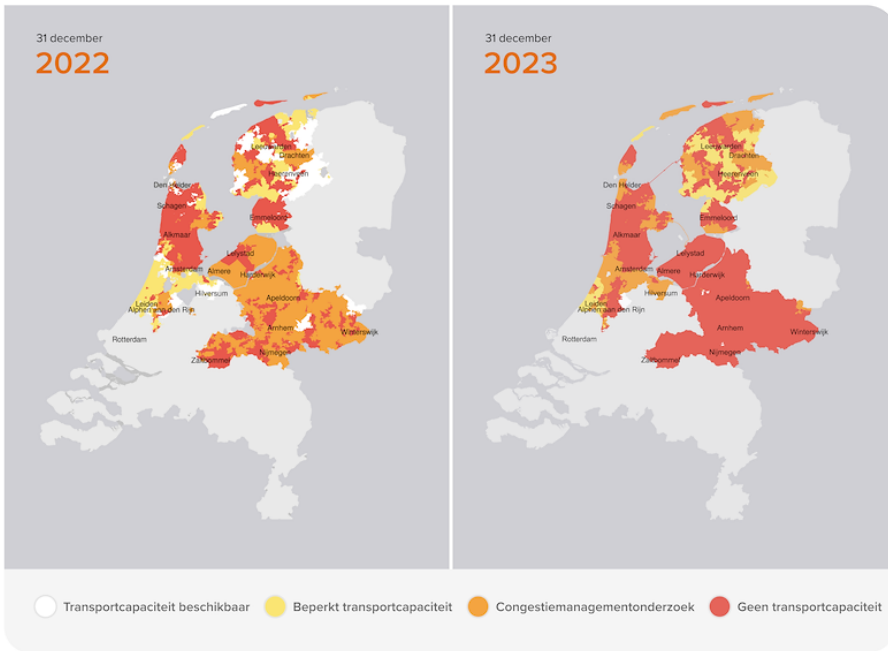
31 december
2022

Leeuwarden
Drachten
Heerenveen
Den Helder
Schagen
Emmeloord
Alkmaar
Lelystad
Amsterdam
Almere
Harderwijk
Hilversum
Apeldoorn
Leiden
Alphen aan den Rijn
Arnhem
Winterswijk
Rotterdam
Zaltbommel
Nijmegen

31 december
2023

Leeuwarden
Drachten
Heerenveen
Den Helder
Schagen
Emmeloord
Alkmaar
Lelystad
Amsterdam
Almere
Harderwijk
Hilversum
Apeldoorn
Leiden
Alphen aan den Rijn
Arnhem
Winterswijk
Rotterdam
Zaltbommel
Nijmegen

Transportcapaciteit beschikbaar
Beperkt transportcapaciteit
Congestiemanagementonderzoek
Geen transportcapaciteit